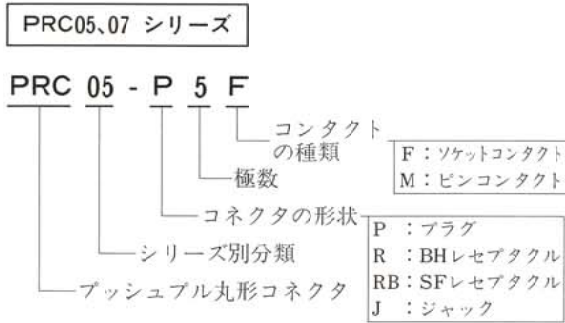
PRC05、07 シリーズ

PRC 05 - P 5 F

コンタクトの種類

| F：ソケットコンタクト |
|---|
| M：ピンコンタクト |

極数

コネクタの形状

| P ：プラグ |
|---|
| R ：BHレセプタクル |
| RB：SFレセプタクル |
| J ：ジャック |

シリーズ別分類

プッシュプル丸形コネクタ